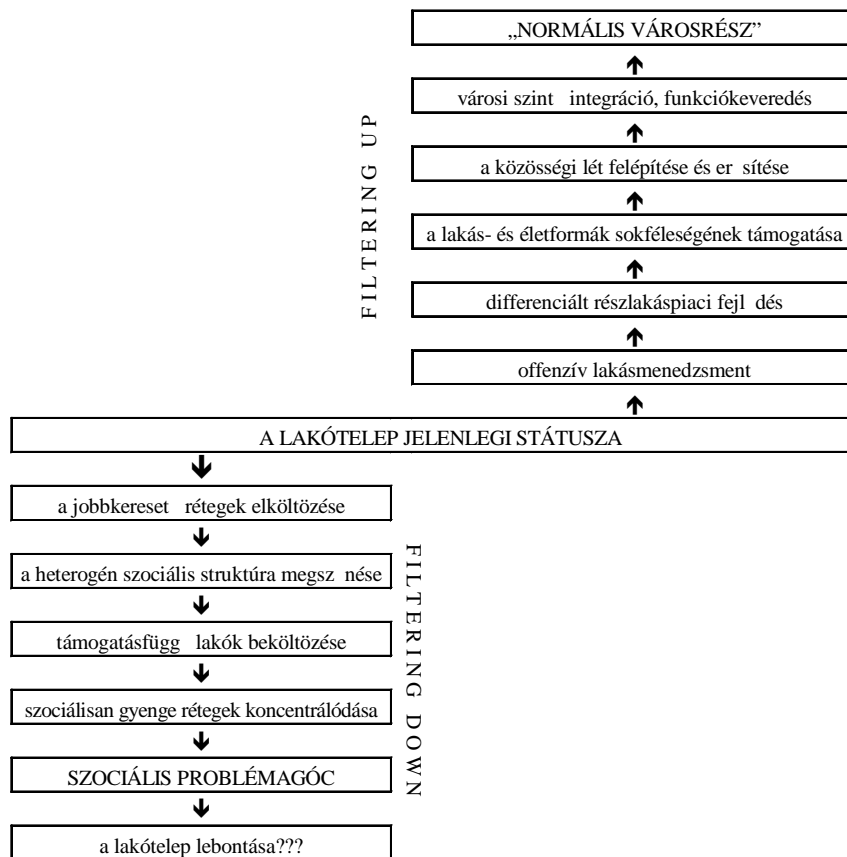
„NORMÁLIS VÁROSRÉSZ"

városi szint integráció, funkciókeveredés

a közösségi lét felépítése és er sítése

a lakás- és életformák sokféleségének támogatása

differenciált részlakáspiaci fejl dés

offenzív lakásmenedzsment

FILTERING UP

A LAKÓTELEP JELENLEGI STÁTUSZA

a jobbkereset rétegek elköltözése

a heterogén szociális struktúra megsz nése

támogatásfügg lakók beköltözése

szociálisan gyenge rétegek koncentrálódása

SZOCIÁLIS PROBLÉMAGÓC

a lakótelep lebontása???

FILTERING DOWN